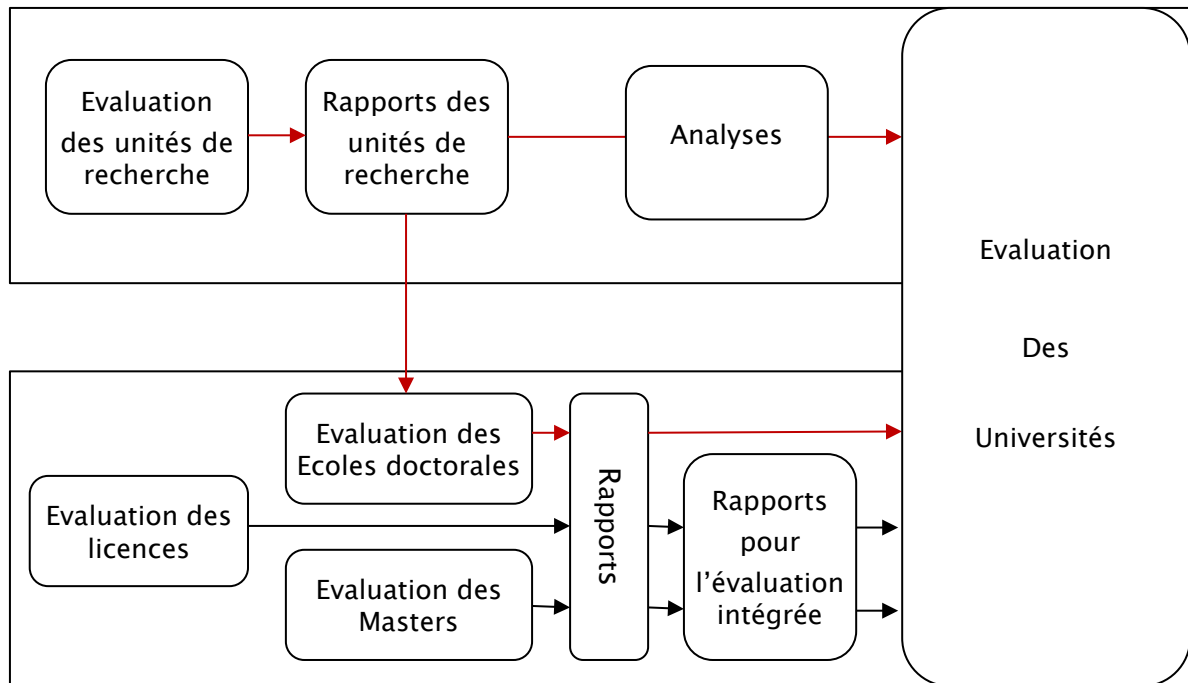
Evaluation des unités de recherche

Rapports des unités de recherche

Analyses

Evaluation

Des

Universités

Evaluation des Ecoles doctorales

Evaluation des licences

Evaluation des Masters

Rapports

Rapports pour l'évaluation intégrée